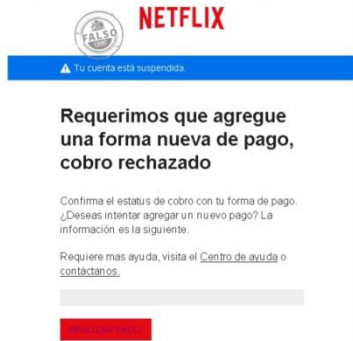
FALSO

NETFLIX

Tu cuenta está suspendida.

Requerimos que agregue una forma nueva de pago, cobro rechazado

Confirma el estatus de cobro con tu forma de pago. ¿Deseas intentar agregar un nuevo pago? La información es la siguiente.

Requiere mas ayuda, visita el Centro de ayuda o contáctanos.

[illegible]